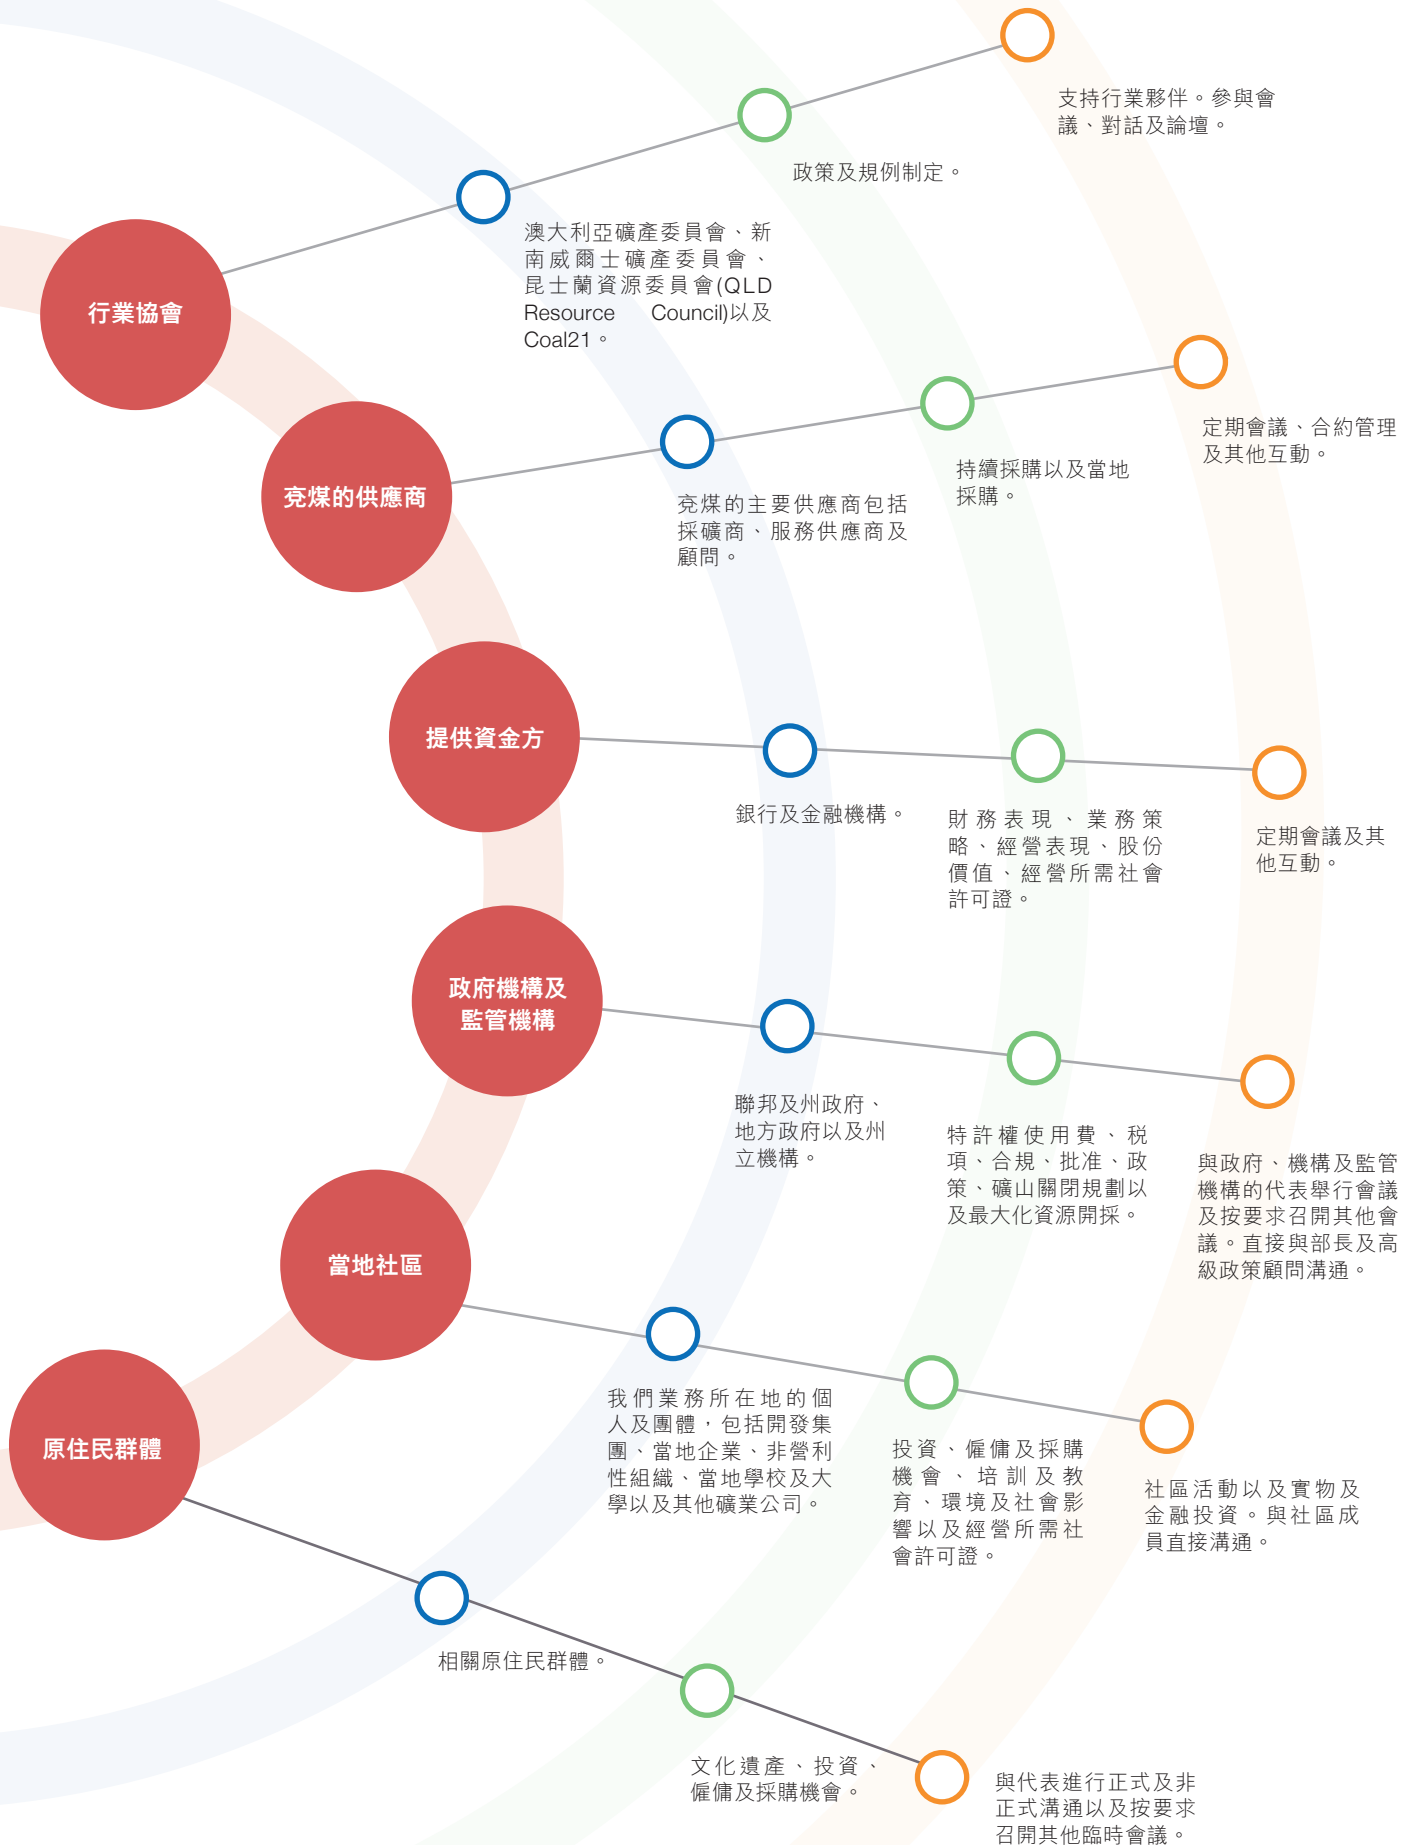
支持行業夥伴。參與會議、對話及論壇。

政策及規例制定。

行業協會

澳大利亞礦產委員會、新南威爾士礦產委員會、昆士蘭資源委員會(QLD Resource Council)以及Coal21。

定期會議、合約管理及其他互動。

持續採購以及當地採購。

兗煤的供應商

兗煤的主要供應商包括採礦商、服務供應商及顧問。

提供資金方

銀行及金融機構。

財務表現、業務策略、經營表現、股份價值、經營所需社會許可證。

定期會議及其他互動。

政府機構及監管機構

聯邦及州政府、地方政府以及州立機構。

特許權使用費、稅項、合規、批准、政策、礦山關閉規劃以及最大化資源開採。

與政府、機構及監管機構的代表舉行會議及按要求召開其他會議。直接與部長及高級政策顧問溝通。

當地社區

原住民群體

我們業務所在地的個人及團體，包括開發集團、當地企業、非營利性組織、當地學校及大學以及其他礦業公司。

投資、僱傭及採購機會、培訓及教育、環境及社會影響以及經營所需社會許可證。

社區活動以及實物及金融投資。與社區成員直接溝通。

相關原住民群體。

文化遺產、投資、僱傭及採購機會。

與代表進行正式及非正式溝通以及按要求召開其他臨時會議。